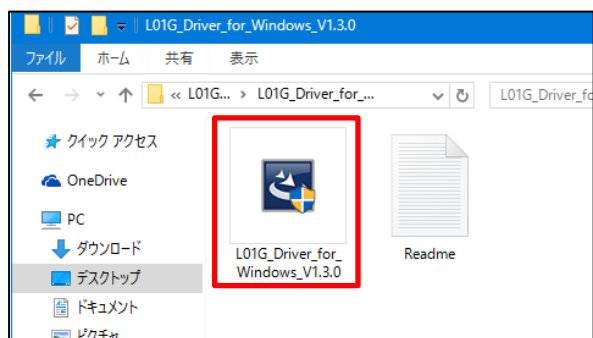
L01G_Driver_for_Windows_V1.3.0

ファイル ホーム 共有 表示

« L01G... › L01G_Driver_for_...

L01G_Driver_fo

クイック アクセス

OneDrive

PC

ダウンロード

デスクトップ

ドキュメント

ピクチャ

L01G_Driver_for_Windows_V1.3.0

Readme